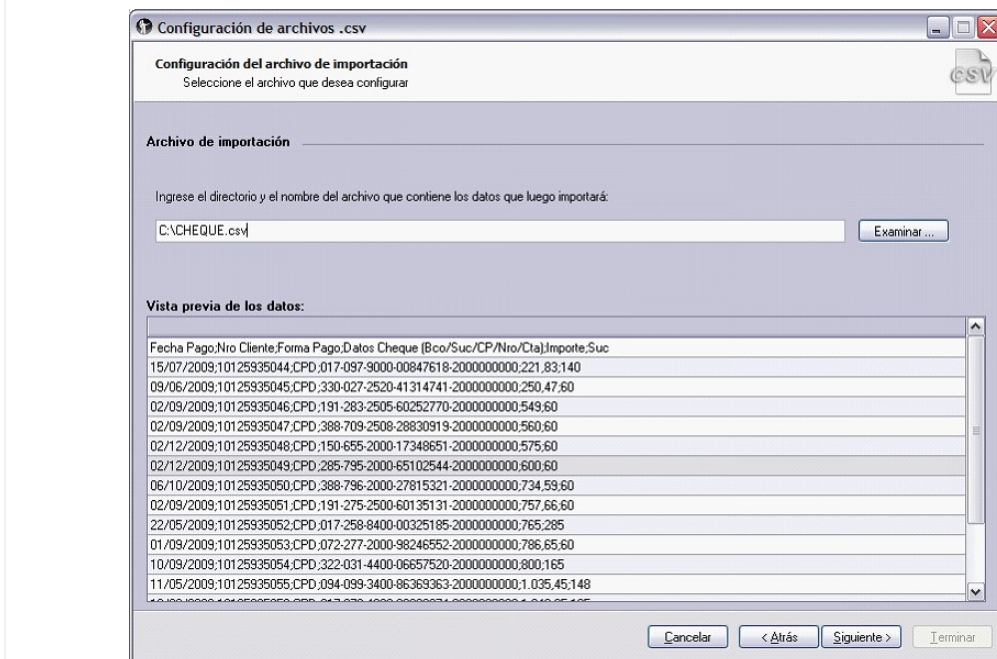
Configuración de archivos .csv

Configuración del archivo de importación
Seleccione el archivo que desea configurar

CSV

Archivo de importación

Ingrese el directorio y el nombre del archivo que contiene los datos que luego importará:

C:\CHEQUE.csv

Examinar ...

Vista previa de los datos:

Fecha Pago;Nro Cliente;Forma Pago;Datos Cheque (Bco/Suc/CP/Nro/Cta);Importe;Suc
15/07/2009;10125935044;CPD;017-097-9000-00847618-2000000000;221,83;140
09/06/2009;10125935045;CPD;330-027-2520-41314741-2000000000;250,47;60
02/09/2009;10125935046;CPD;191-283-2505-60252770-2000000000;549;60
02/09/2009;10125935047;CPD;388-709-2508-28830919-2000000000;560;60
02/12/2009;10125935048;CPD;150-655-2000-17348651-2000000000;575;60
02/12/2009;10125935049;CPD;285-795-2000-65102544-2000000000;600;60
06/10/2009;10125935050;CPD;388-796-2000-27815321-2000000000;734,59;60
02/09/2009;10125935051;CPD;191-275-2500-60135131-2000000000;757,66;60
22/05/2009;10125935052;CPD;017-258-8400-00325185-2000000000;765;285
01/09/2009;10125935053;CPD;072-277-2000-98246552-2000000000;786,65;60
10/09/2009;10125935054;CPD;322-031-4400-06657520-2000000000;800;165
11/05/2009;10125935055;CPD;094-099-3400-86369363-2000000000;1.035,45;148
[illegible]

Cancelar < Atrás Siguiente > Terminar